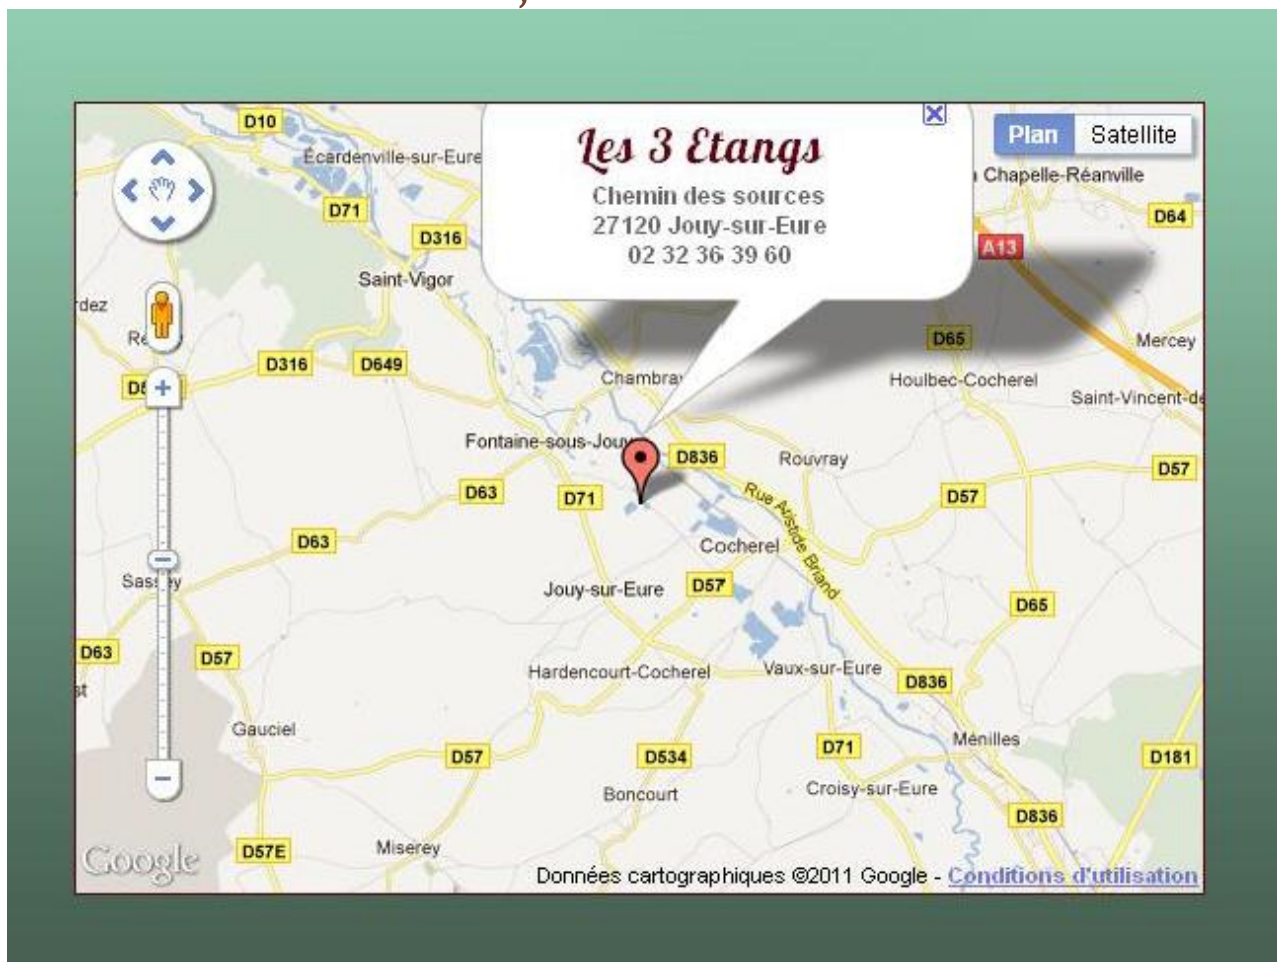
Les 3 Etangs
Chemin des sources
27120 Jouy-sur-Eure
02 32 36 39 60

Plan Satellite

D10
Écardenville-sur-Eure
D71
D316
Saint-Vigor
rdez
Re
D316
D649
D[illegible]
Chambray
Fontaine-sous-Jouy
D836
Rouvray
Rue Aristide Briand
D63
D71
D63
Cocherel
Sass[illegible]y
Jouy-sur-Eure
D57
D63
D57
Hardencourt-Cocherel
Vaux-sur-Eure
D836
Gauciel
D57
D534
D71
Ménilles
D181
Boncourt
Croisy-sur-Eure
D836
D57E
Miserey
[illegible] Chapelle-Réanville
D64
A13
D65
Mercey
Houlbec-Cocherel
Saint-Vincent-d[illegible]
D57
D57
D65

Google
Données cartographiques ©2011 Google - Conditions d'utilisation